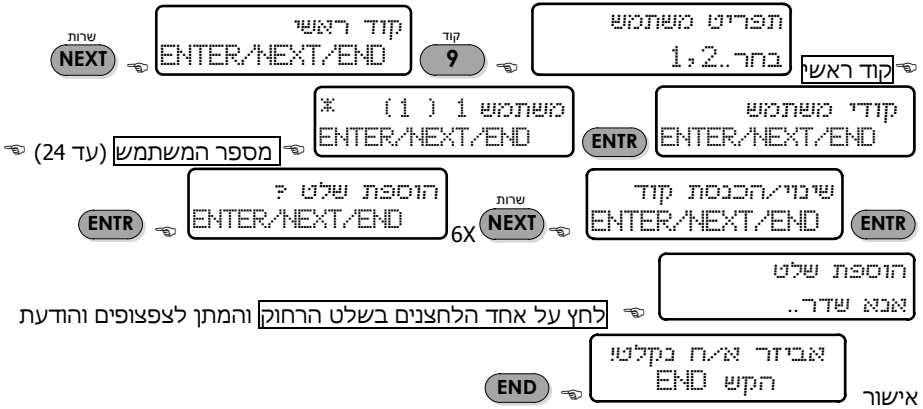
קוד ראשי
תפריט משתמש
בחר..1,2

קוד
9

קוד ראשי
ENTER/NEXT/END

שרות
NEXT

קודי משתמש
ENTER/NEXT/END

ENTR

משתמש 1 ( 1 ) *
ENTER/NEXT/END

מספר המשתמש (עד 24)

ENTR

שינוי/הכנסת קוד
ENTER/NEXT/END

שרות
NEXT
6X

הוספת שלט ?
ENTER/NEXT/END

ENTR

הוספת שלט
אנא שדר..

לחץ על אחד הלחצנים בשלט הרחוק והמתן לצפצופים והודעת אישור

אביזר א/ח נקלט!
הקש END

END